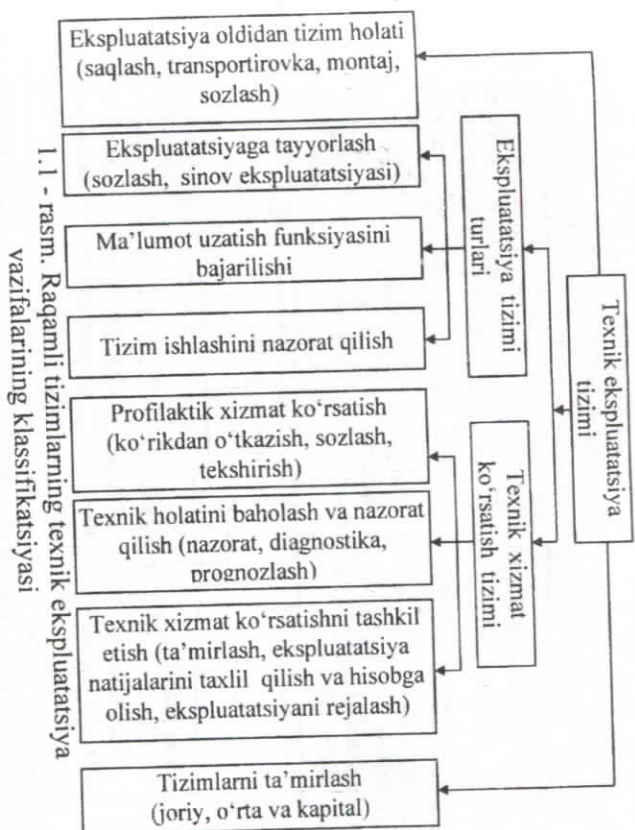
Ekspluatatsiya oldidan tizim holati (saqlash, transportirovka, montaj, sozlash)

Ekspluatatsiyaga tayyorlash (sozlash, sinov ekspluatatsiyasi)

Ma'lumot uzatish funksiyasini bajarilishi

Tizim ishlashini nazorat qilish

Profilaktik xizmat ko'rsatish (ko'rikdan o'tkazish, sozlash, tekshirish)

Texnik holatini baholash va nazorat qilish (nazorat, diagnostika, prognozlash)

Texnik xizmat ko'rsatishni tashkil etish (ta'mirlash, ekspluatatsiya natijalarini taxlil qilish va hisobga olish, ekspluatatsiyani rejalash)

Tizimlarni ta'mirlash (joriy, o'rta va kapital)

Ekspluatatsiya tizimi turlari

Texnik xizmat ko'rsatish tizimi

Texnik ekspluatatsiya tizimi

1.1 - rasm. Raqamli tizimlarning texnik ekspluatatsiya vazifalarining klassifikatsiyasi